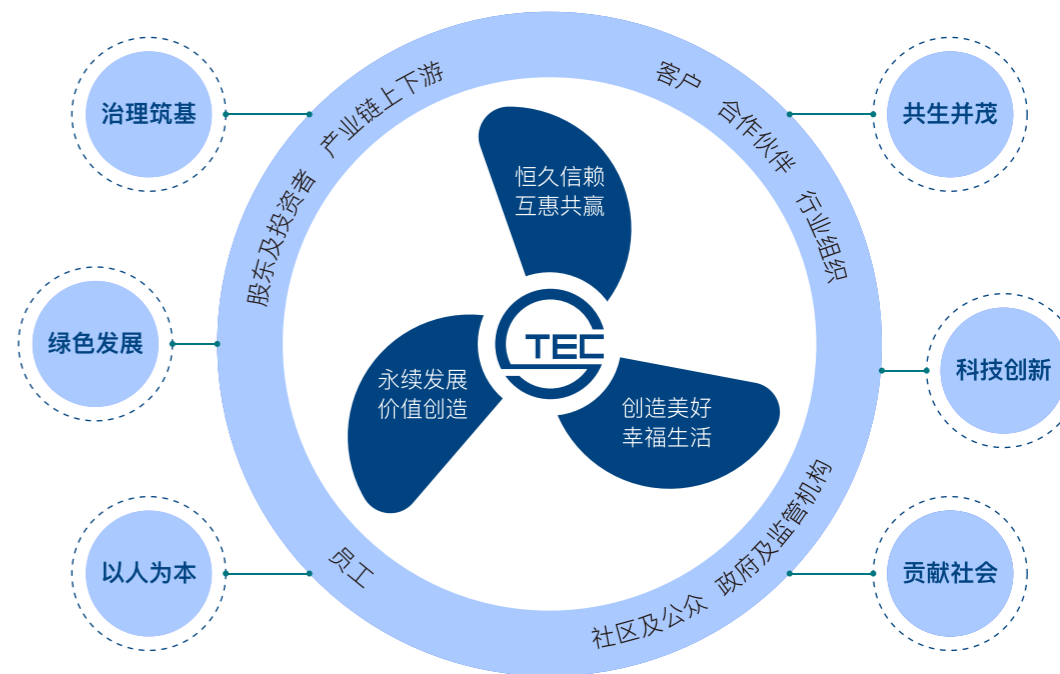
治理筑基

绿色发展

以人为本

共生并茂

科技创新

贡献社会

股东及投资者 产业链上下游

客户 合作伙伴 行业组织

员工

社区及公众 政府及监管机构

恒久信赖
互惠共赢

永续发展
价值创造

创造美好
幸福生活

TEC